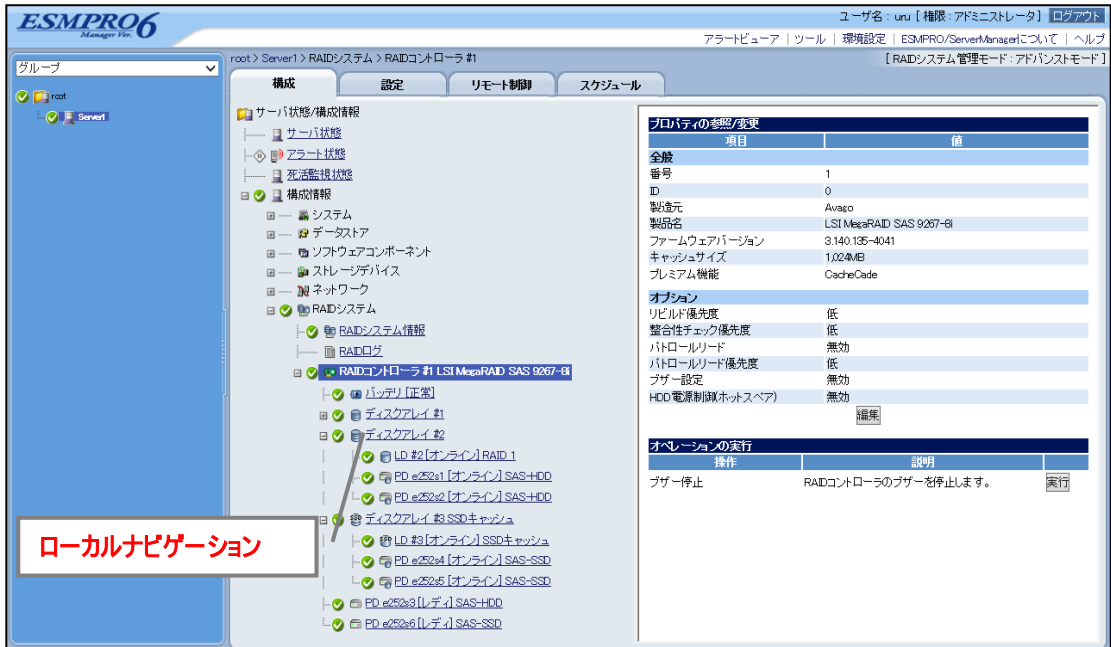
ESMPRO6 Manager Ver.

ユーザ名 : uru [ 権限 : アドミニストレータ ] ログアウト

アラートビューア | ツール | 環境設定 | ESMPRO/ServerManagerについて | ヘルプ

グループ

root

Server1

root > Server1 > RAIDシステム > RAIDコントローラ #1

[ RAIDシステム管理モード : アドバンストモード ]

構成 | 設定 | リモート制御 | スケジュール

サーバ状態/構成情報
サーバ状態
アラート状態
死活監視状態
構成情報
システム
データストア
ソフトウェアコンポーネント
ストレージデバイス
ネットワーク
RAIDシステム
RAIDシステム情報
RAIDログ
RAIDコントローラ #1 LSI MegaRAID SAS 9267-8i
バッテリ [正常]
ディスクアレイ #1
ディスクアレイ #2
LD #2 [オンライン] RAID 1
PD e252s1 [オンライン] SAS-HDD
PD e252s2 [オンライン] SAS-HDD
ディスクアレイ #3 SSDキャッシュ
LD #3 [オンライン] SSDキャッシュ
PD e252s4 [オンライン] SAS-SSD
PD e252s5 [オンライン] SAS-SSD
PD e252s3 [レディ] SAS-HDD
PD e252s6 [レディ] SAS-SSD

ローカルナビゲーション

プロパティの参照/変更

| 項目 | 値 |
|---|---|
| 全般 | |
| 番号 | 1 |
| ID | 0 |
| 製造元 | Avago |
| 製品名 | LSI MegaRAID SAS 9267-8i |
| ファームウェアバージョン | 3.140.135-4041 |
| キャッシュサイズ | 1,024MB |
| プレミアム機能 | CacheCade |
| オプション | |
| リビルド優先度 | 低 |
| 整合性チェック優先度 | 低 |
| パトロールリード | 無効 |
| パトロールリード優先度 | 低 |
| ブザー設定 | 無効 |
| HDD電源制御(ホットスペア) | 無効 |

編集

オペレーションの実行

| 操作 | 説明 | |
|---|---|---|
| ブザー停止 | RAIDコントローラのブザーを停止します。 | 実行 |